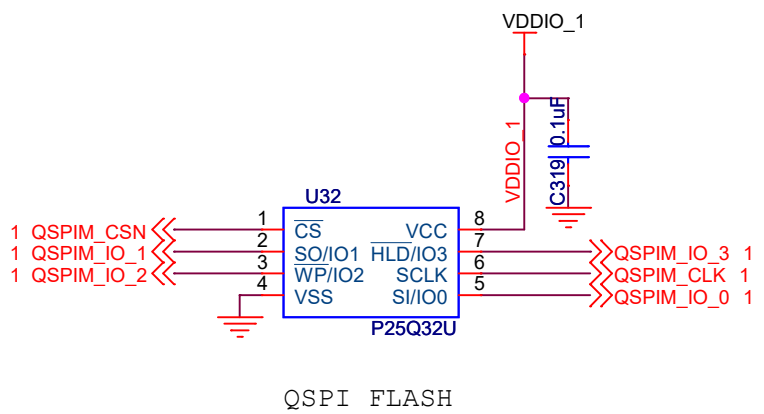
VDDIO_1

VDDIO_1

0.1uF

C319

U32

1 QSPIM_CSN
1 QSPIM_IO_1
1 QSPIM_IO_2

1
2
3
4

$\overline{CS}$
$\overline{SO}$/IO1
$\overline{WP}$/IO2
VSS

VCC
$\overline{HLD}$/IO3
SCLK
SI/IO0

8
7
6
5

QSPIM_IO_3 1
QSPIM_CLK 1
QSPIM_IO_0 1

P25Q32U

QSPI FLASH